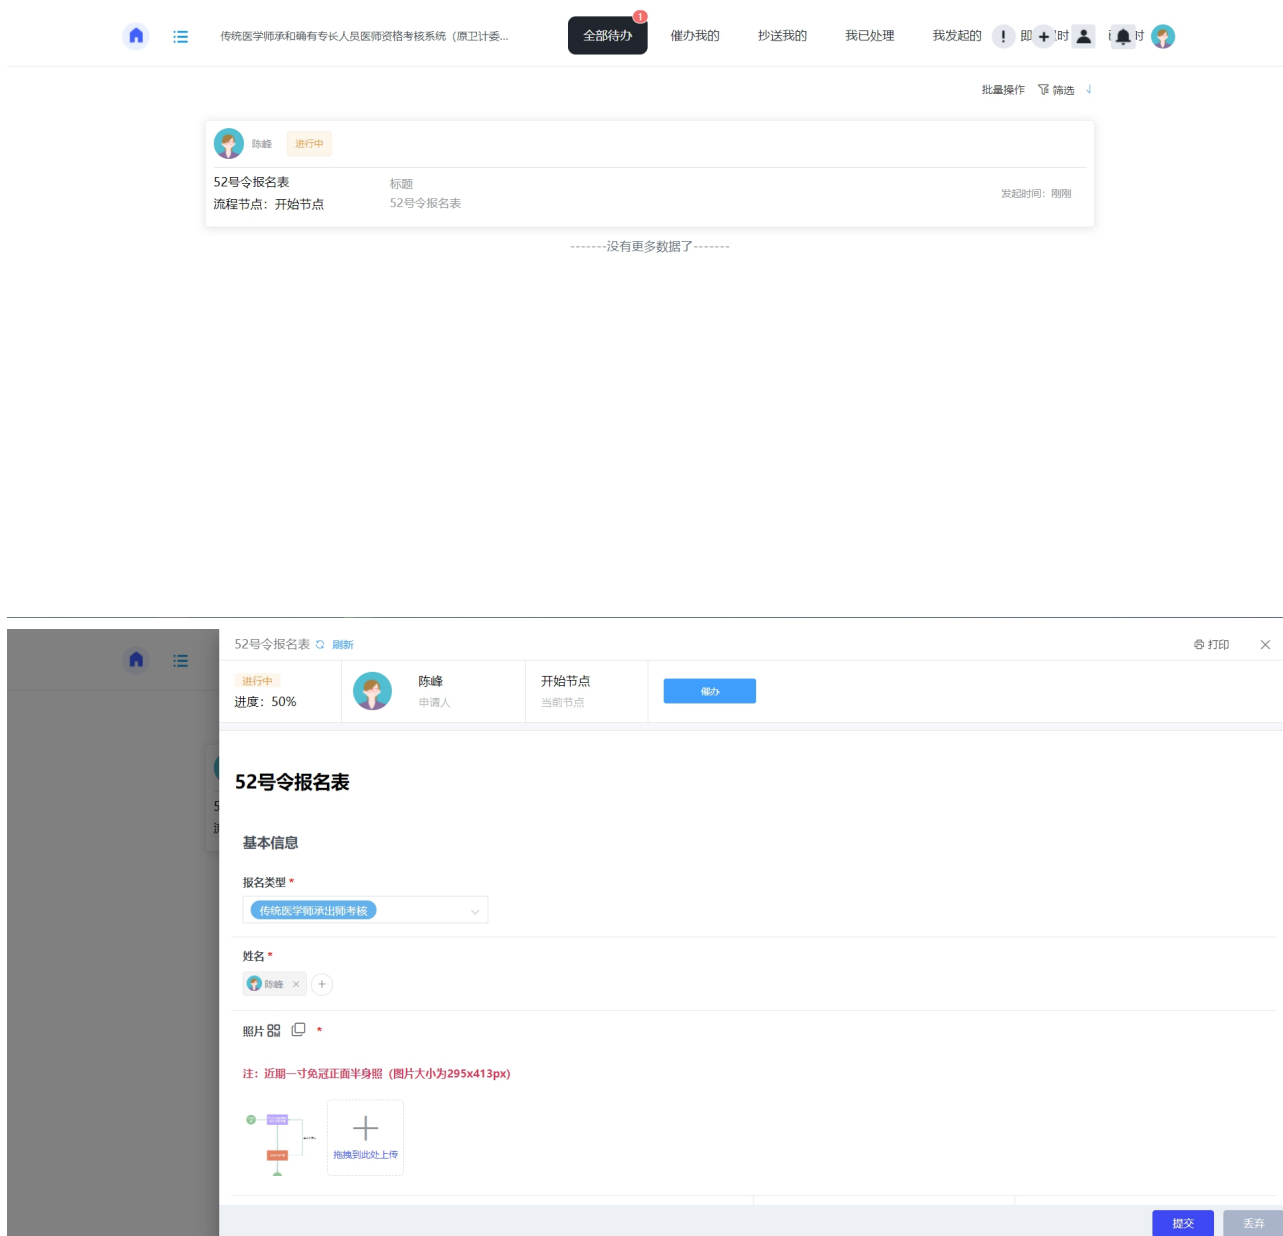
传统医学师承和确有专长人员医师资格考核系统（原卫计委...

1
全部待办　催办我的　抄送我的　我已处理　我发起的　即　时　时

批量操作　筛选

陈峰　进行中

52号令报名表
流程节点：开始节点

标题
52号令报名表

发起时间：刚刚

-------没有更多数据了-------

52号令报名表　刷新　打印

进行中
进度：50%

陈峰
申请人

开始节点
当前节点

催办

52号令报名表

基本信息

报名类型 *
传统医学师承出师考核

姓名 *
陈峰

照片 *

注：近期一寸免冠正面半身照（图片大小为295x413px)

拖拽到此处上传

提交　丢弃